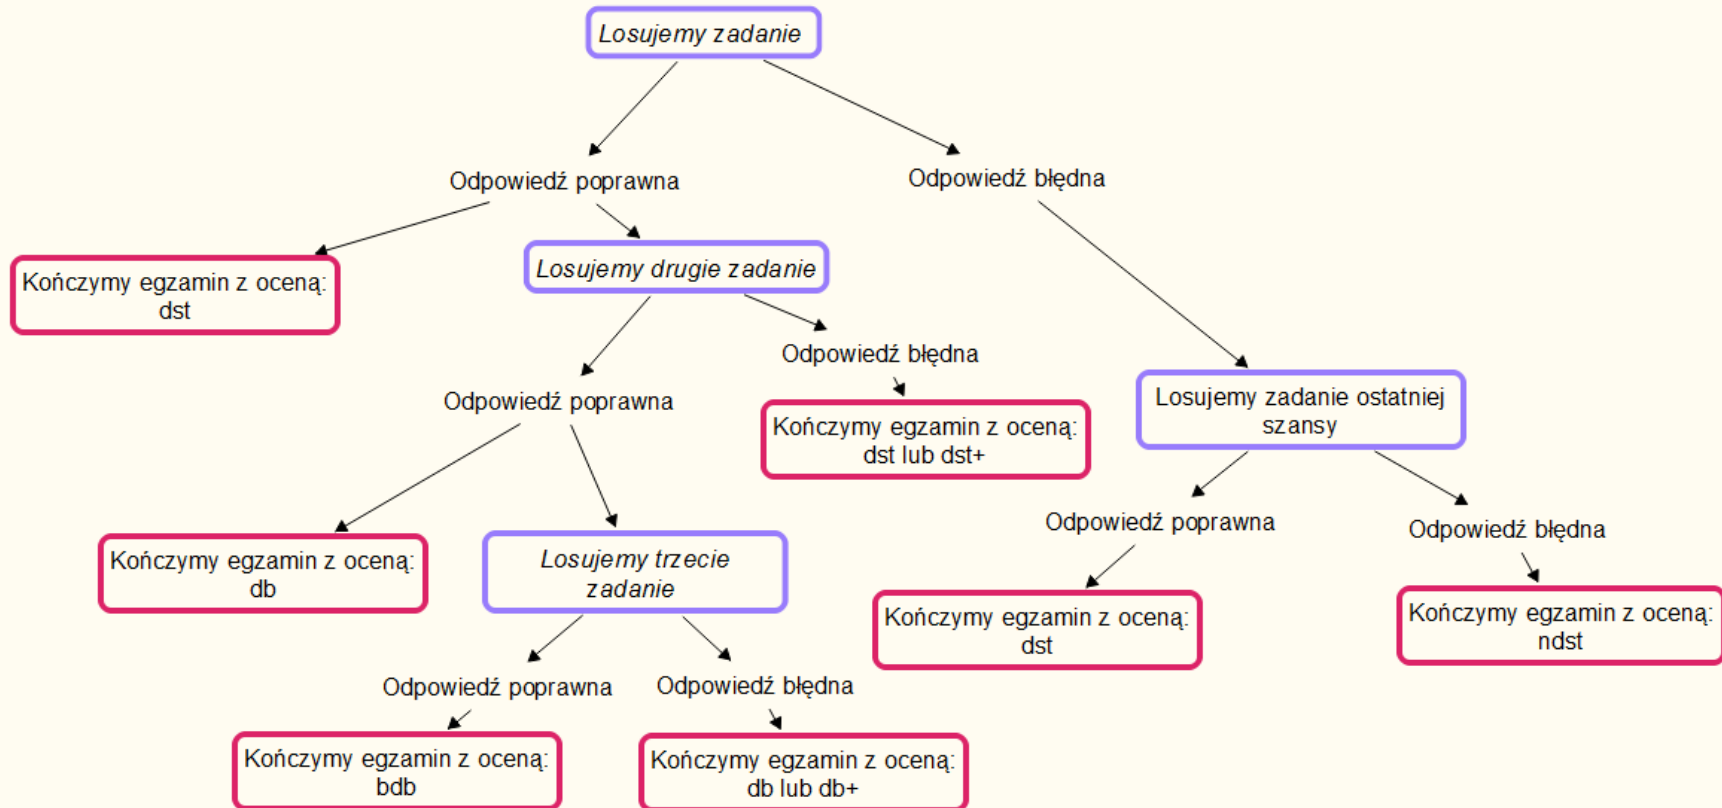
Losujemy zadanie

Odpowiedź poprawna

Odpowiedź błędna

Kończymy egzamin z oceną: dst

Losujemy drugie zadanie

Odpowiedź błędna

Kończymy egzamin z oceną: dst lub dst+

Losujemy zadanie ostatniej szansy

Odpowiedź poprawna

Kończymy egzamin z oceną: db

Losujemy trzecie zadanie

Odpowiedź poprawna

Odpowiedź błędna

Kończymy egzamin z oceną: dst

Kończymy egzamin z oceną: ndst

Odpowiedź poprawna

Odpowiedź błędna

Kończymy egzamin z oceną: bdb

Kończymy egzamin z oceną: db lub db+